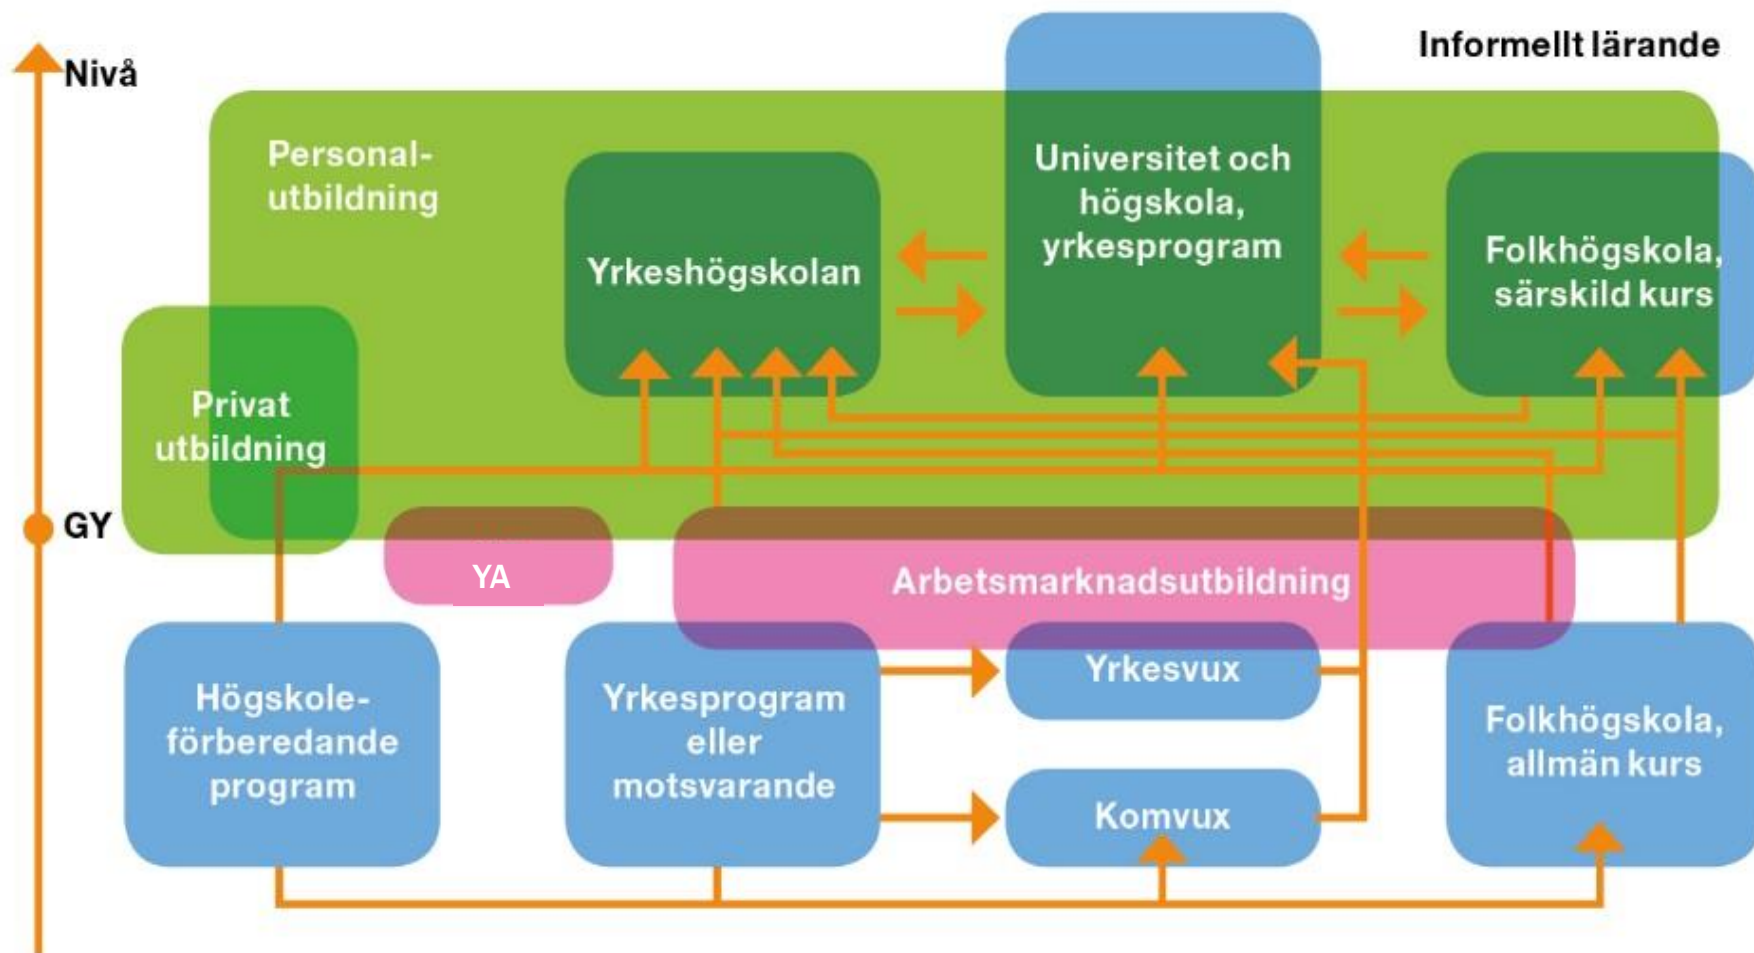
Nivå

Informellt lärande

Personal-utbildning

Yrkeshögskolan

Universitet och högskola, yrkesprogram

Folkhögskola, särskild kurs

Privat utbildning

GY

YA

Arbetsmarknadsutbildning

Högskole-förberedande program

Yrkesprogram eller motsvarande

Yrkesvux

Komvux

Folkhögskola, allmän kurs